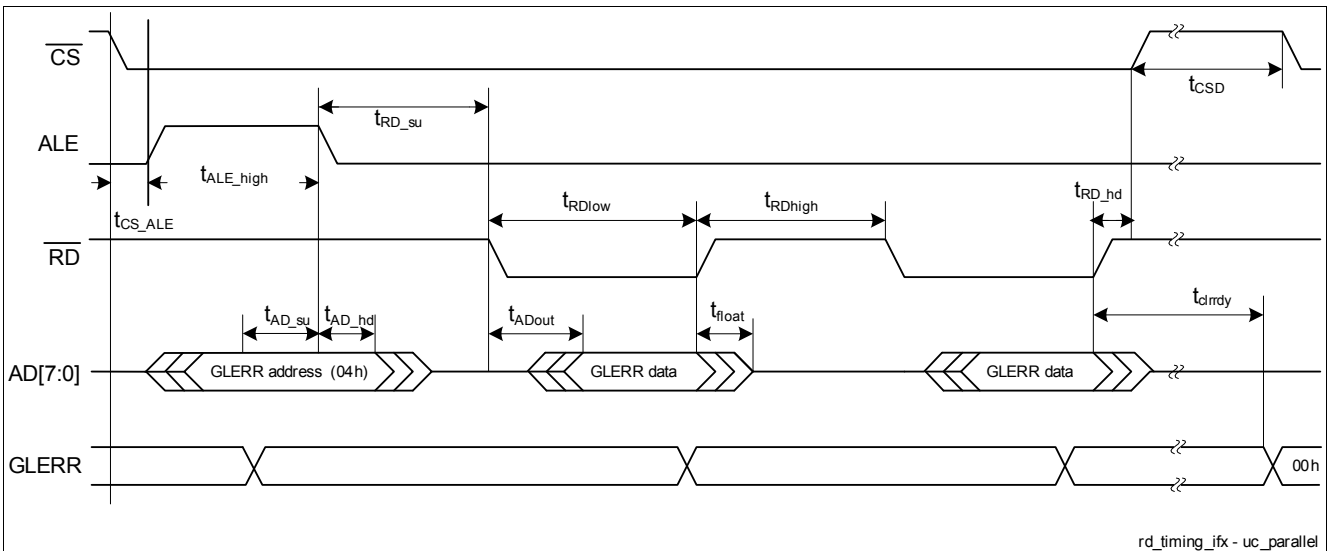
$\overline{CS}$

$t_{CSD}$

ALE

$t_{RD\_su}$

$t_{ALE\_high}$

$t_{CS\_ALE}$

$t_{RDlow}$

$t_{RDhigh}$

$t_{RD\_hd}$

$\overline{RD}$

$t_{AD\_su}$ $t_{AD\_hd}$

$t_{ADout}$

$t_{float}$

$t_{clrrdy}$

AD[7:0]

GLERR address (04h)

GLERR data

GLERR data

GLERR

00h

rd_timing_ifx - uc_parallel